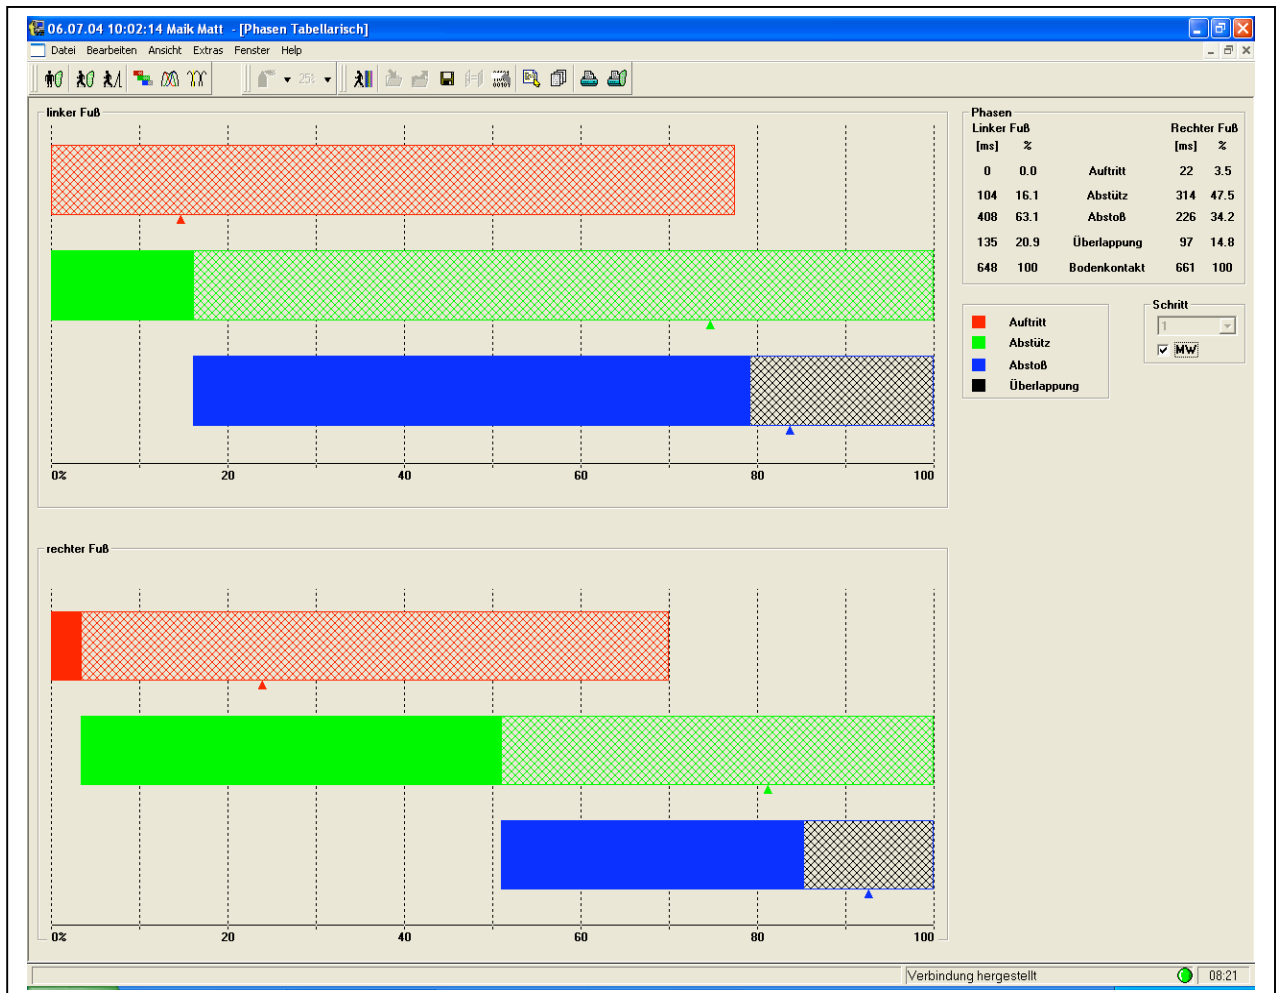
06.07.04 10:02:14 Maik Matt - [Phasen Tabellarisch]

Datei Bearbeiten Ansicht Extras Fenster Help

25

linker Fuß

0% 20 40 60 80 100

Phasen

| Linker Fuß | | | Rechter Fuß | |
|---|---|---|---|---|
| [ms] | % | | [ms] | % |
| 0 | 0.0 | Auftritt | 22 | 3.5 |
| 104 | 16.1 | Abstütz | 314 | 47.5 |
| 408 | 63.1 | Abstoß | 226 | 34.2 |
| 135 | 20.9 | Überlappung | 97 | 14.8 |
| 648 | 100 | Bodenkontakt | 661 | 100 |

Auftritt
Abstütz
Abstoß
Überlappung

Schritt
1
MW

rechter Fuß

0% 20 40 60 80 100

Verbindung hergestellt 08:21